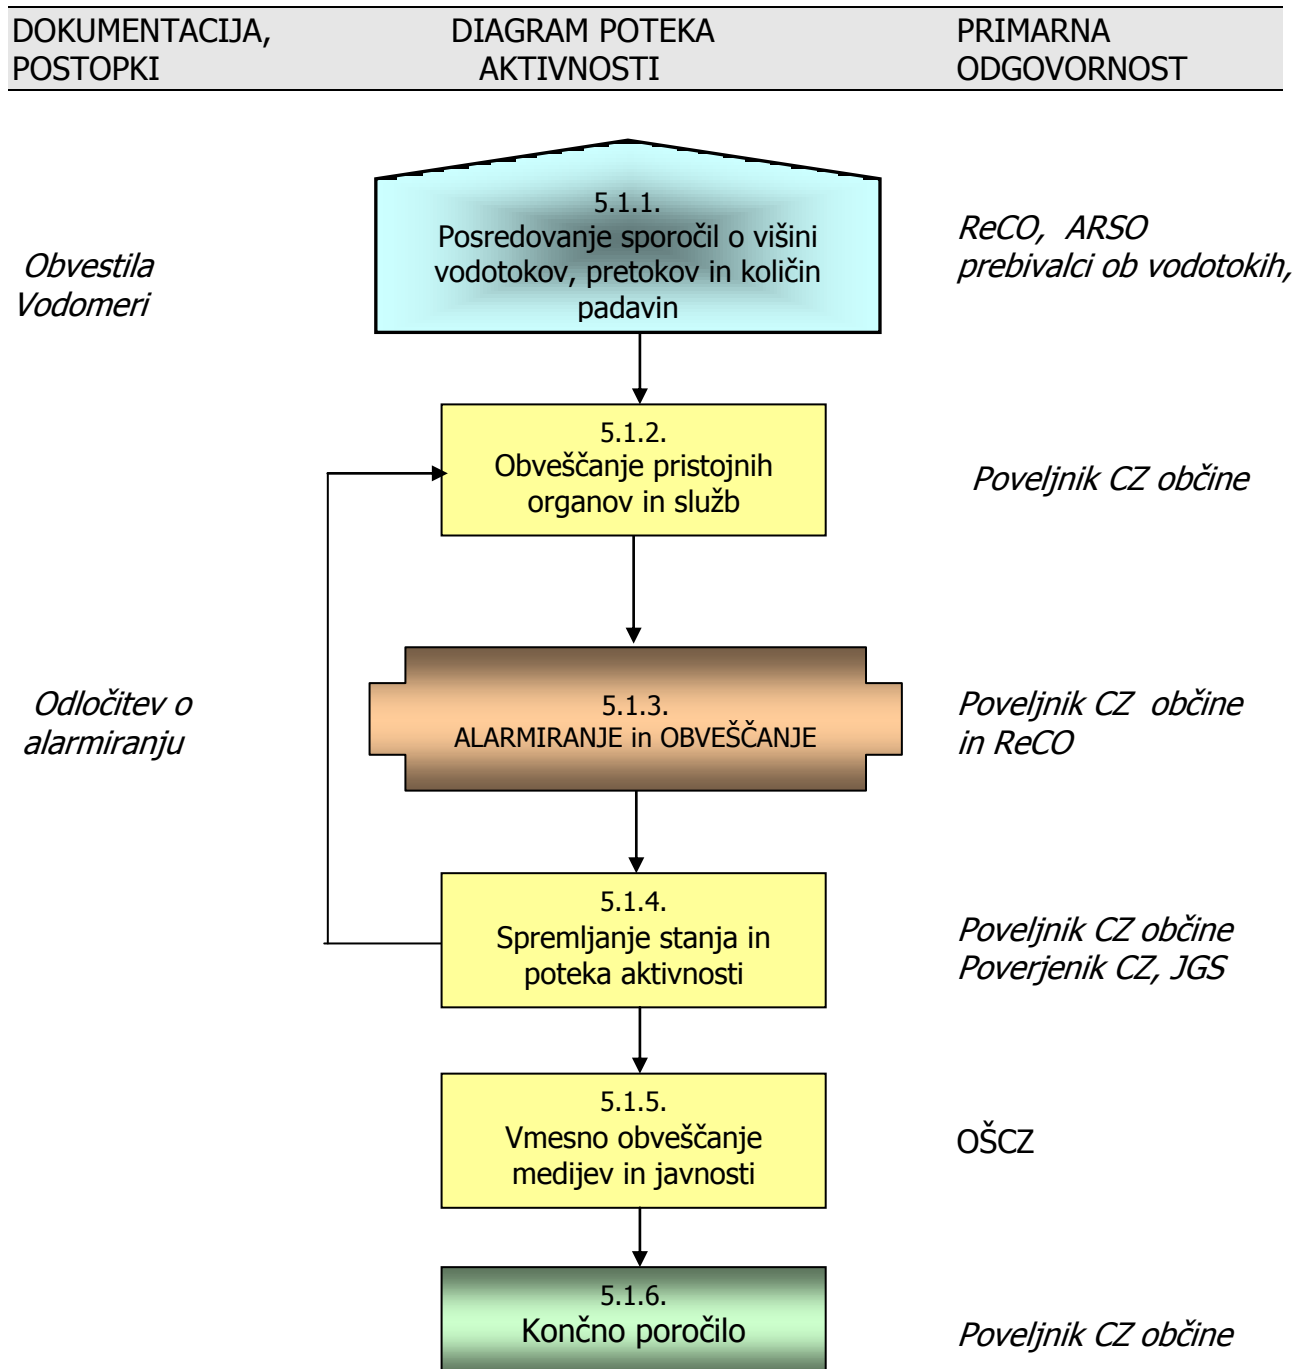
| DOKUMENTACIJA, POSTOPKI | DIAGRAM POTEKA AKTIVNOSTI | PRIMARNA ODGOVORNOST |
|---|---|---|

Obvestila
Vodomeri

5.1.1.
Posredovanje sporočil o višini vodotokov, pretokov in količin padavin

ReCO, ARSO
prebivalci ob vodotokih,

5.1.2.
Obveščanje pristojnih organov in služb

Poveljnik CZ občine

Odločitev o alarmiranju

5.1.3.
ALARMIRANJE in OBVEŠČANJE

Poveljnik CZ občine in ReCO

5.1.4.
Spremljanje stanja in poteka aktivnosti

Poveljnik CZ občine
Poverjenik CZ, JGS

5.1.5.
Vmesno obveščanje medijev in javnosti

OŠCZ

5.1.6.
Končno poročilo

Poveljnik CZ občine